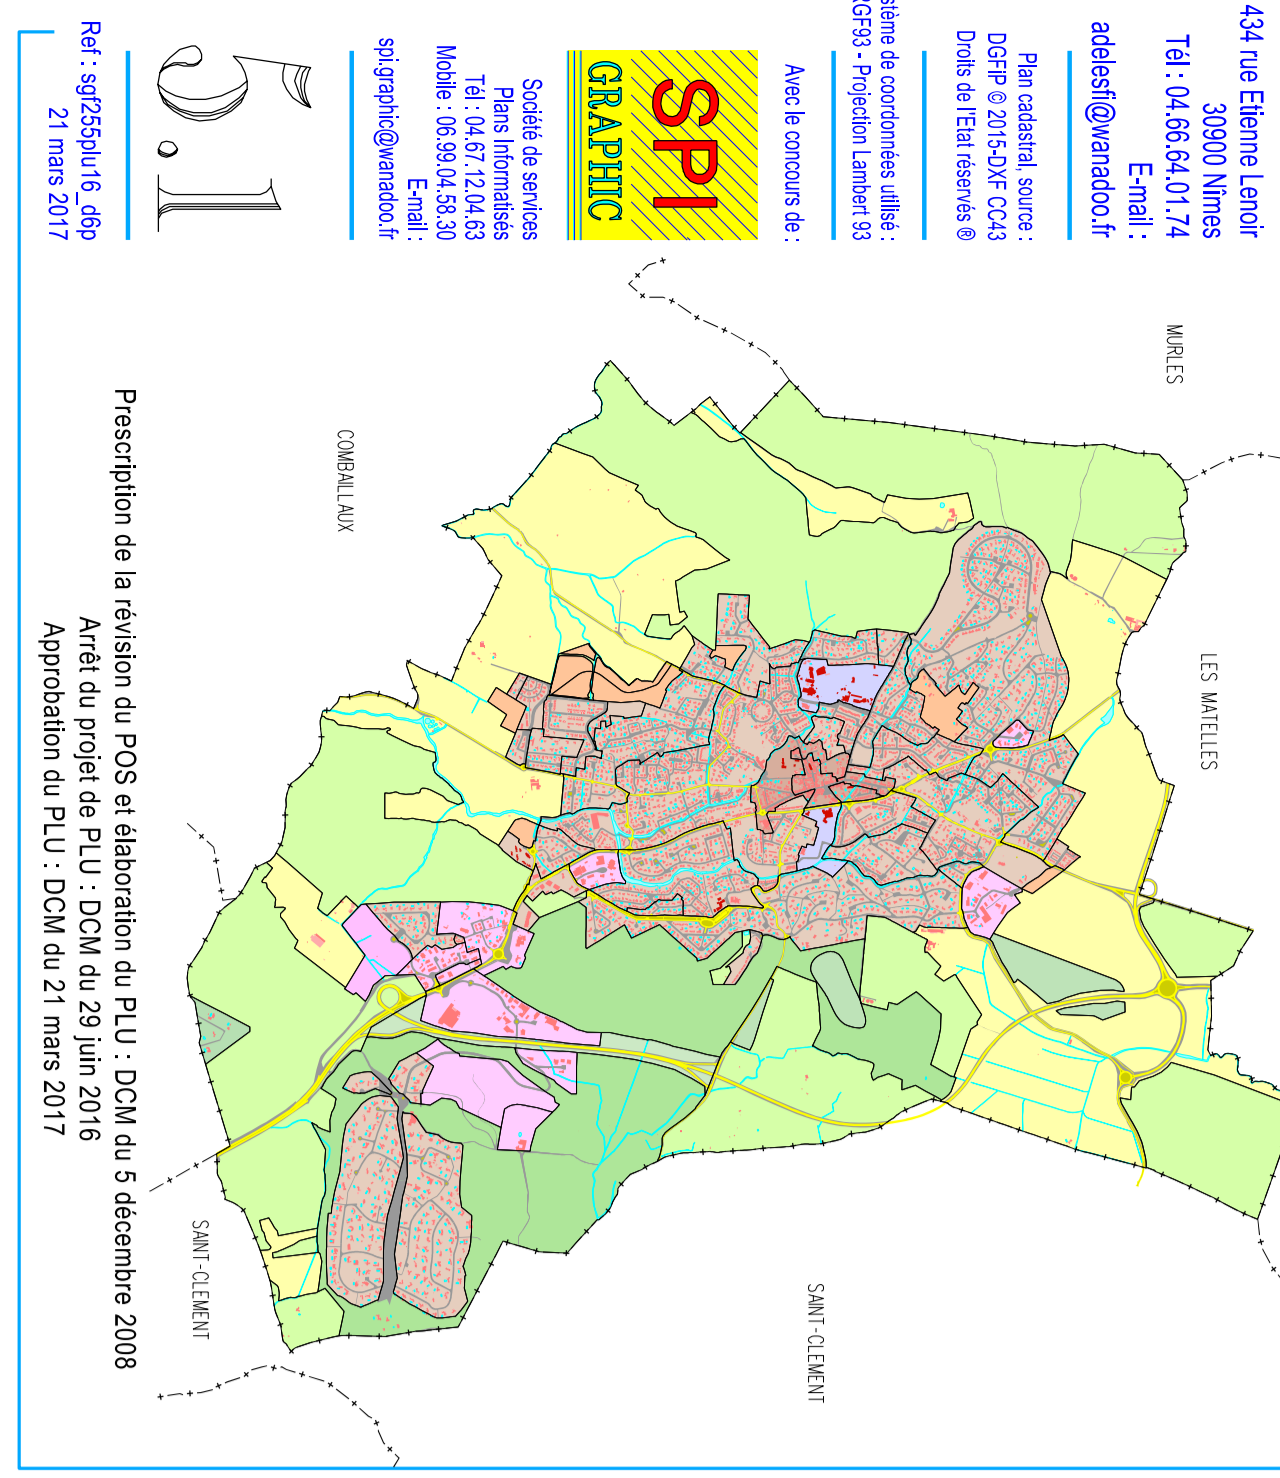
434 rue Etienne Lenoir
30900 Nîmes
Tél : 04.66.64.01.74
E-mail :
adelesfi@wanadoo.fr

Plan cadastral, source :
DGFIP © 2015-DXF CC43
Droits de l'Etat réservés ®

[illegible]stème de coordonnées utilisé :
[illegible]GF93 - Projection Lambert 93

Avec le concours de :

SPI
GRAPHIC

Société de services
Plans Informatisés
Tél : 04.67.12.04.63
Mobile : 06.99.04.58.30
E-mail :
spi.graphic@wanadoo.fr

5.1

Ref : sgf255plu16_d6p
21 mars 2017

MURLES

LES MATELLES

COMBAILLAUX

SAINT-CLEMENT

SAINT-CLEMENT

Prescription de la révision du POS et élaboration du PLU : DCM du 5 décembre 2008
Arrêt du projet de PLU : DCM du 29 juin 2016
Approbation du PLU : DCM du 21 mars 2017